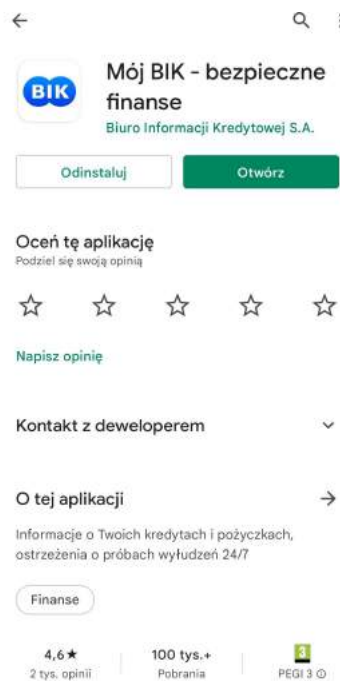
BIK

Mój BIK - bezpieczne finanse

Biuro Informacji Kredytowej S.A.

Odinstaluj

Otwórz

Oceń tę aplikację

Podziel się swoją opinią

Napisz opinię

Kontakt z deweloperem

O tej aplikacji

Informacje o Twoich kredytach i pożyczkach, ostrzeżenia o próbach wyłudzeń 24/7

Finanse

4,6★
2 tys. opinii

100 tys.+
Pobrania

3
PEGI 3 ⓘ